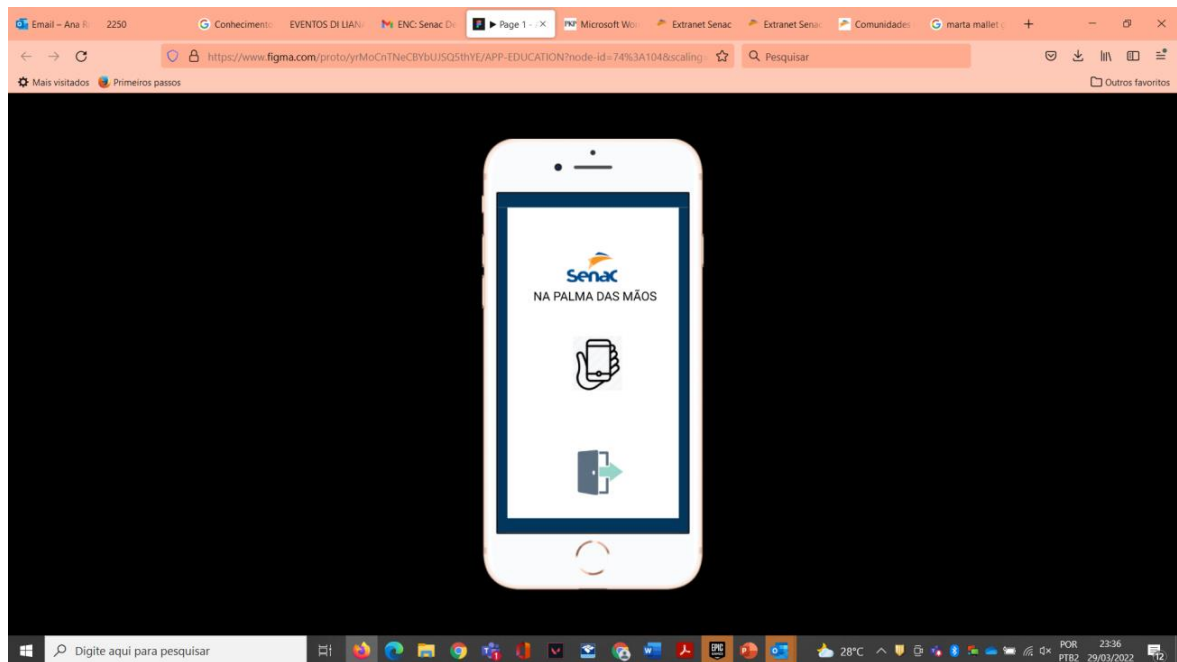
Email – Ana R 2250 | Conhecimento | EVENTOS DI LIAN | ENC: Senac D | ▶ Page 1 – | Microsoft Wo | Extranet Senac | Extranet Sena | Comunidades | marta mallet

https://www.figma.com/proto/yrMoCnTNeCBYbUJSQSthYE/APP-EDUCATION?node-id=74%3A104&scaling

Pesquisar

Mais visitados | Primeiros passos | Outros favoritos

Senac
NA PALMA DAS MÃOS

Digite aqui para pesquisar

28°C

POR PTB2

23:36 29/03/2022

12